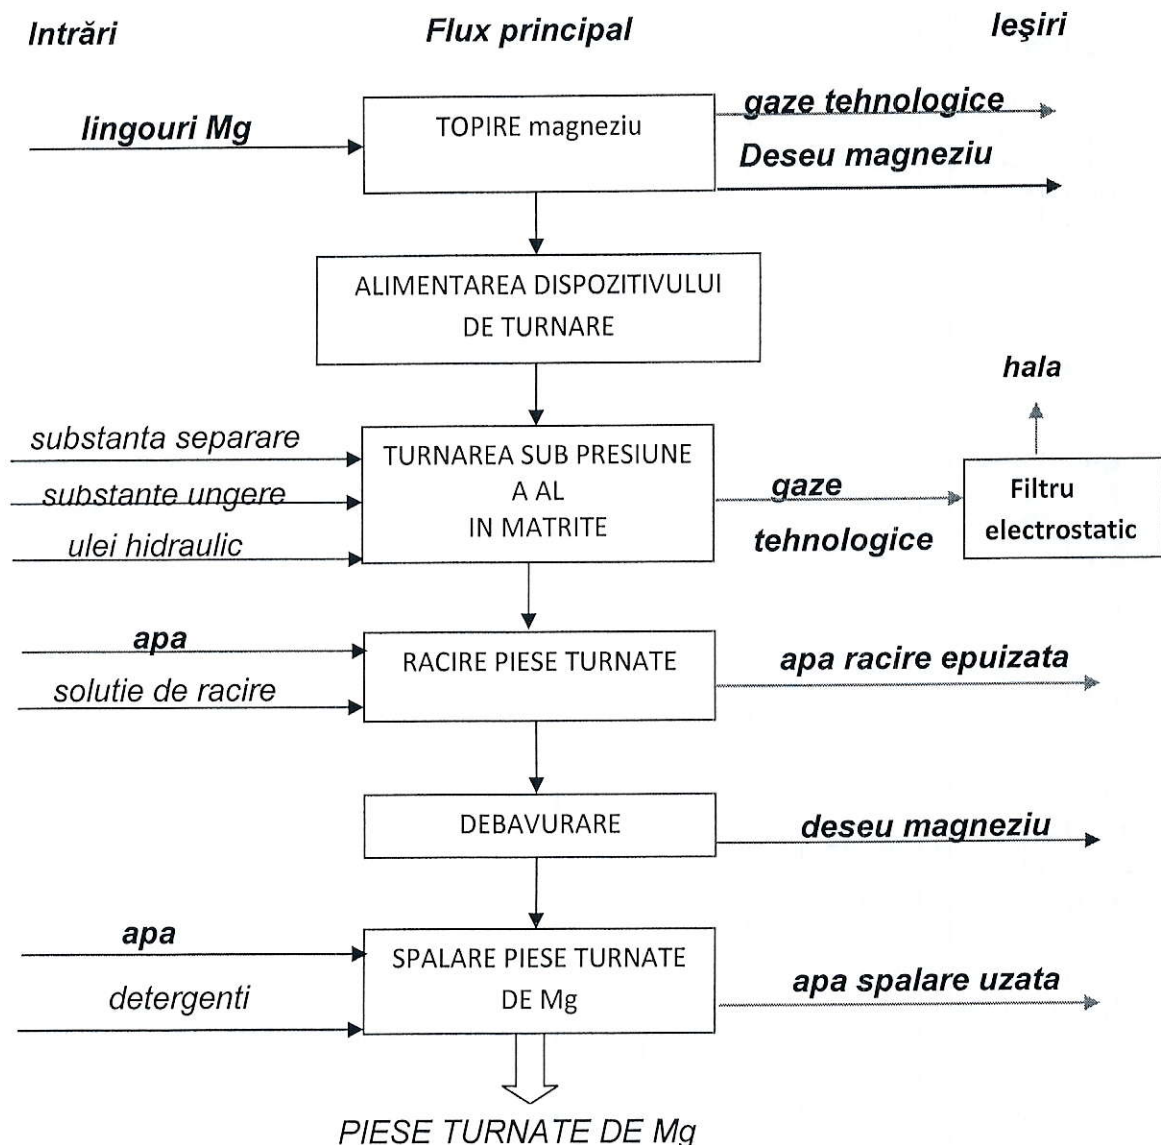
Intrări

Flux principal

Ieşiri

lingouri Mg

TOPIRE magneziu

gaze tehnologice

Deseu magneziu

ALIMENTAREA DISPOZITIVULUI DE TURNARE

hala

substanta separare

substante ungere

ulei hidraulic

TURNAREA SUB PRESIUNE A AL IN MATRITE

gaze tehnologice

Filtru electrostatic

apa

solutie de racire

RACIRE PIESE TURNATE

apa racire epuizata

DEBAVURARE

deseu magneziu

apa

detergenti

SPALARE PIESE TURNATE DE Mg

apa spalare uzata

PIESE TURNATE DE Mg